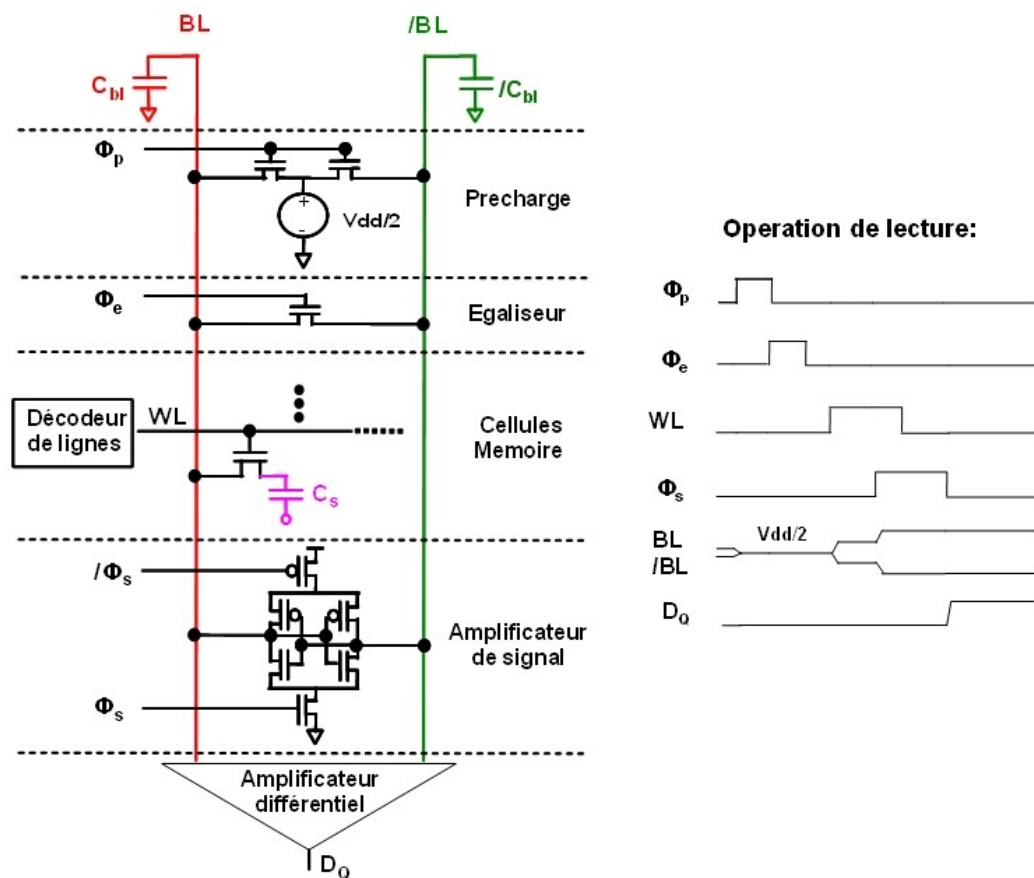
BL

/BL

$C_{bl}$

$/C_{bl}$

$\Phi_p$

+

-

Vdd/2

Precharge

$\Phi_e$

Egaliseur

Décodeur de lignes

WL

Cellules Memoire

$C_s$

$/\Phi_s$

Amplificateur de signal

$\Phi_s$

Amplificateur différentiel

$D_Q$

Operation de lecture:

$\Phi_p$

$\Phi_e$

WL

$\Phi_s$

BL /BL

Vdd/2

$D_Q$